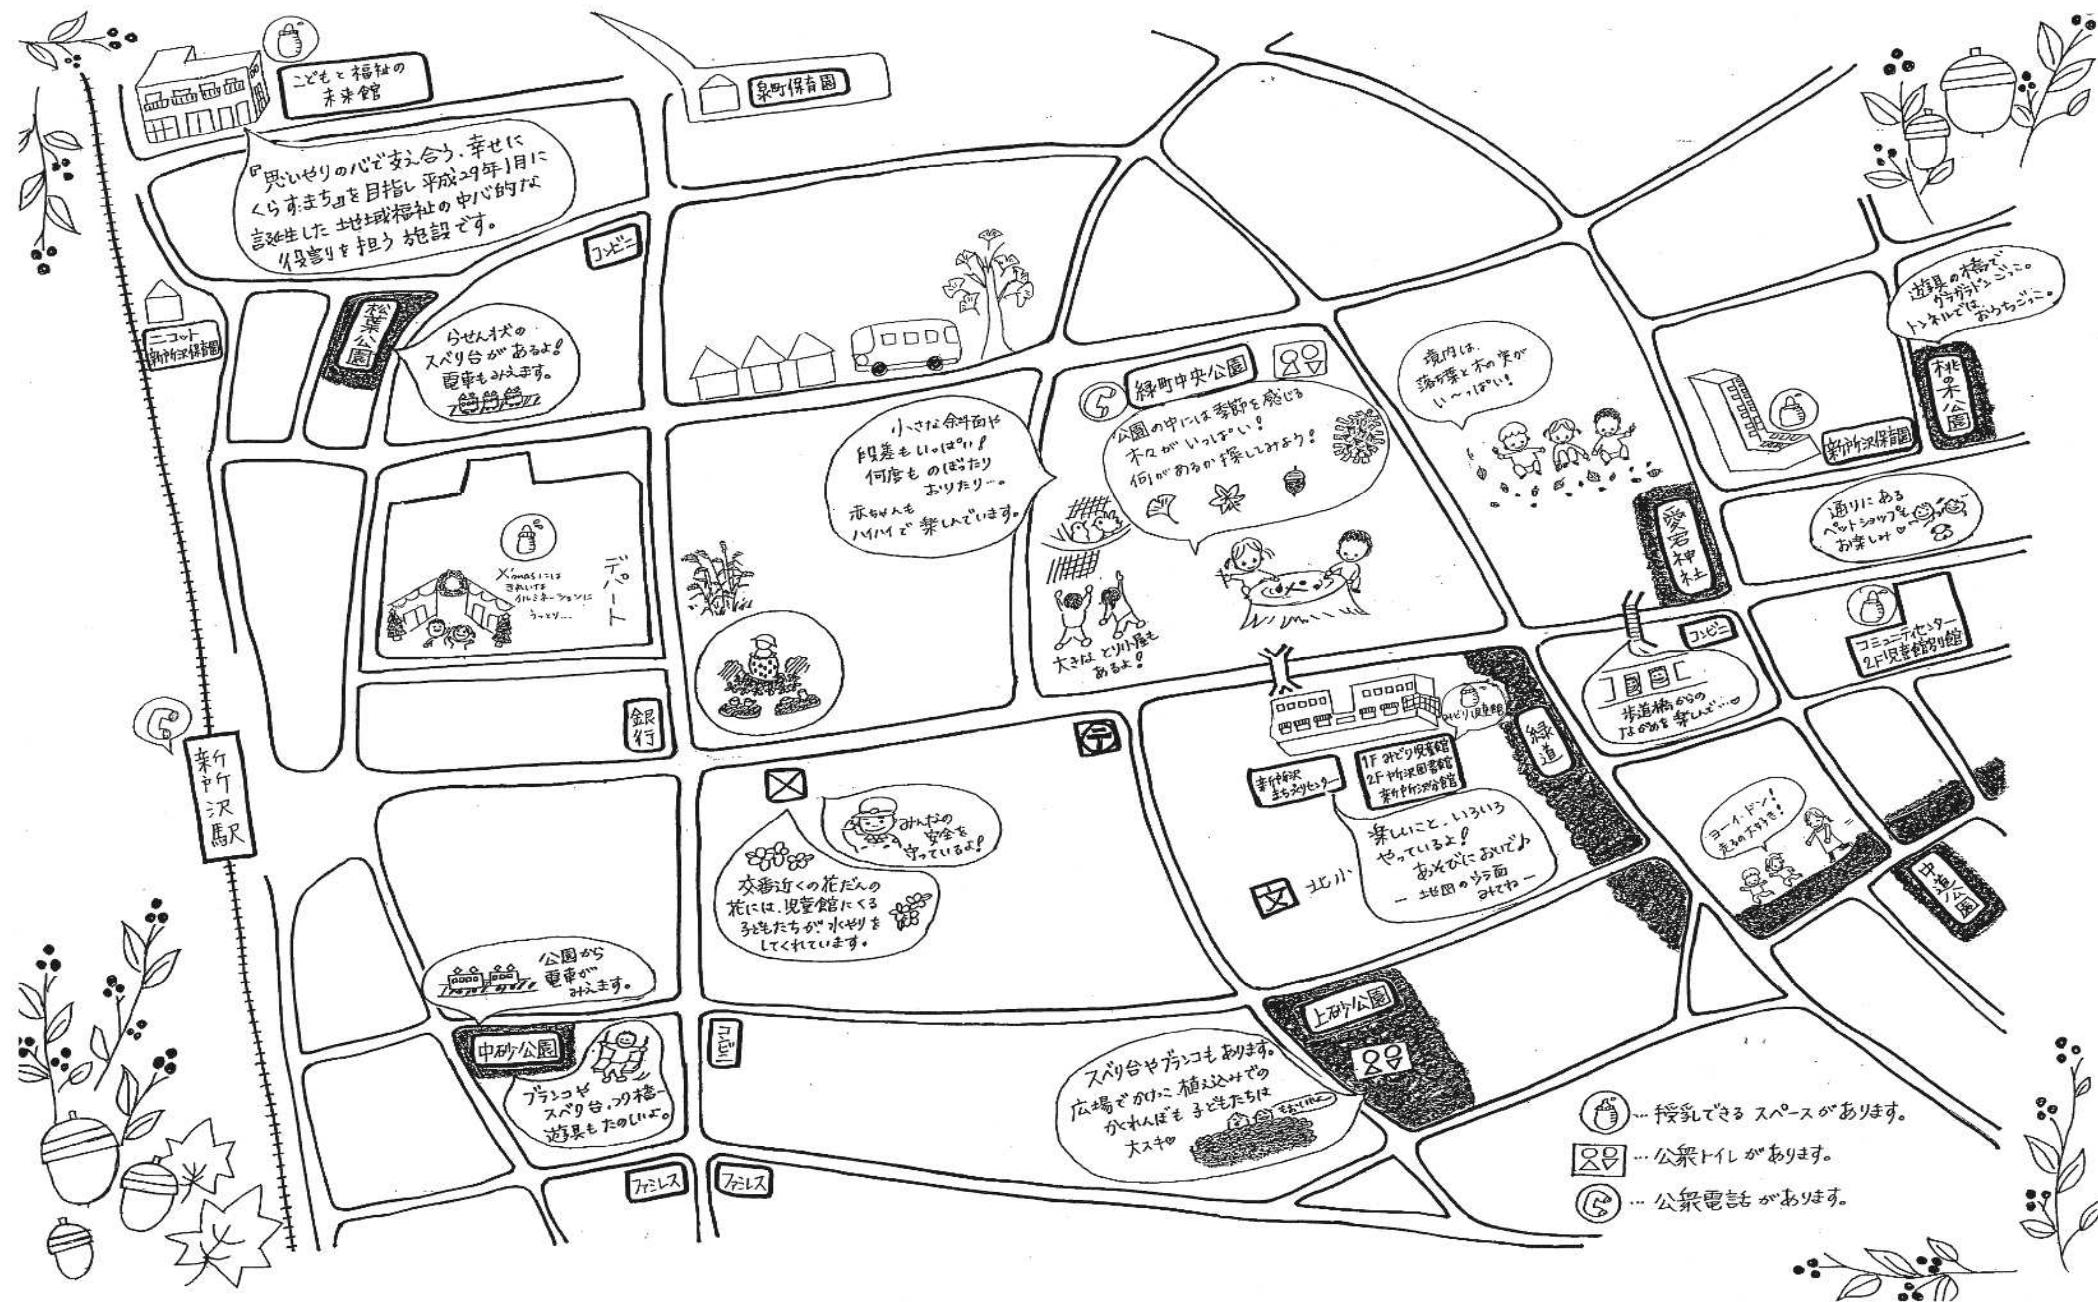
こどもと福祉の未来館

泉町保育園

『思いやりの心で支え合う、幸せにくらすまち』を目指し平成29年1月に誕生した地域福祉の中心的な役割を担う施設です。

コンビニ

ニコット新所沢保育園

松葉公園

らせん状のスベリ台があるよ！電車もみえます。

緑町中央公園

公園の中には季節を感じる木々がいっぱい！何があるか探してみよう！

境内は落ち葉と木の実がいっ～ぱい！

遊具の橋でグラグラドッコ。トンネルではおうちごっこ。

桃の木公園

新所沢保育園

小さな斜面や段差もいっぱい！何度ものぼったりおりたり…。赤ちゃんもハイハイで楽しんでいます。

Xmasにはきれいなイルミネーションにうっとり…

デパート

大きな とり小屋もあるよ！

愛宕神社

通りにあるペットショップもお楽しみ♡

コンビニ

コミュニティセンター 2F児童館別館

歩道橋からのながめを楽しんで…♡

銀行

新所沢駅

みどり児童館

1F みどり児童館
2F 所沢図書館
新所沢分館

新所沢まちづくりセンター

緑道

みんなの安全を守っているよ！

交番近くの花だんの花には、児童館にくる子どもたちが水やりをしてくれています。

楽しいこと、いろいろやっているよ！あそびにおいで♪ ー地図の裏面みてねー

文 北小

ヨーイ・ドン！走るの大好き！

中道公園

公園から電車がみえます。

中砂公園

ブランコやスベリ台、つり橋…遊具もたのしいよ。

コンビニ

上砂公園

スベリ台やブランコもあります。広場でかけっこ 植え込みでのかくれんぼも 子どもたちは大スキ

もういいかい

ファミレス

ファミレス

…授乳できるスペースがあります。

…公衆トイレがあります。

…公衆電話があります。